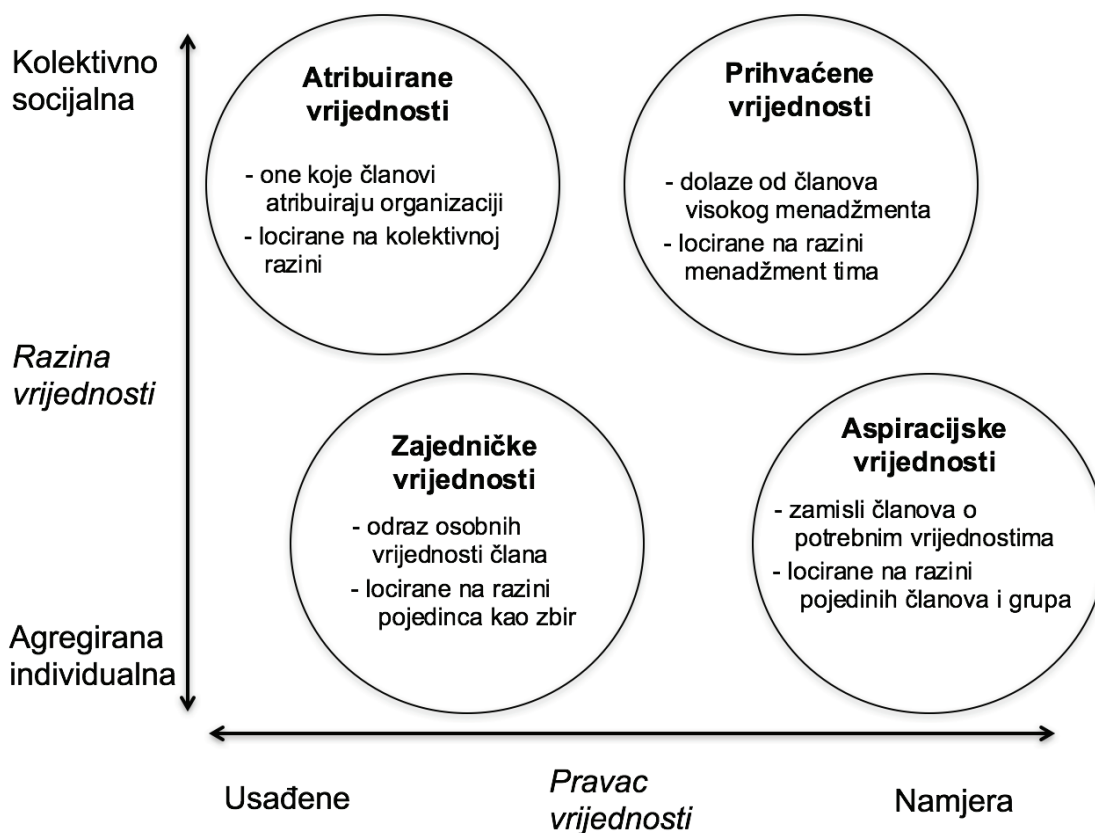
Kolektivno socijalna

Razina vrijednosti

Agregirana individualna

Atribuirane vrijednosti

- one koje članovi atribuiraju organizaciji
- locirane na kolektivnoj razini

Prihvaćene vrijednosti

- dolaze od članova visokog menadžmenta
- locirane na razini menadžment tima

Zajedničke vrijednosti

- odraz osobnih vrijednosti člana
- locirane na razini pojedinca kao zbir

Aspiracijske vrijednosti

- zamisli članova o potrebnim vrijednostima
- locirane na razini pojedinih članova i grupa

Usađene

Pravac vrijednosti

Namjera